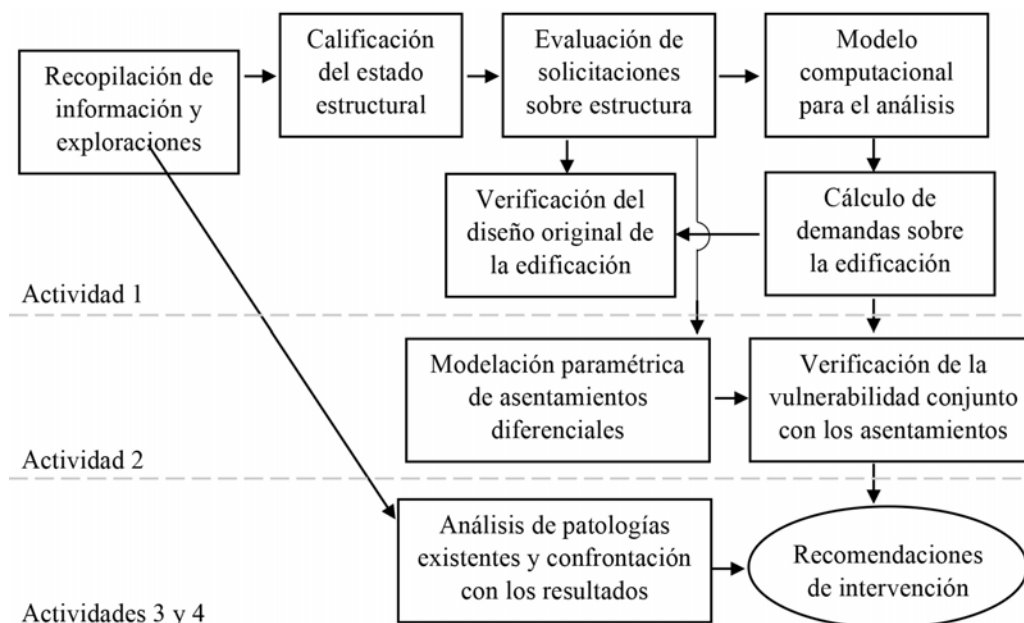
Recopilación de información y exploraciones

Calificación del estado estructural

Evaluación de solicitaciones sobre estructura

Modelo computacional para el análisis

Verificación del diseño original de la edificación

Cálculo de demandas sobre la edificación

Actividad 1

Modelación paramétrica de asentamientos diferenciales

Verificación de la vulnerabilidad conjunto con los asentamientos

Actividad 2

Análisis de patologías existentes y confrontación con los resultados

Recomendaciones de intervención

Actividades 3 y 4